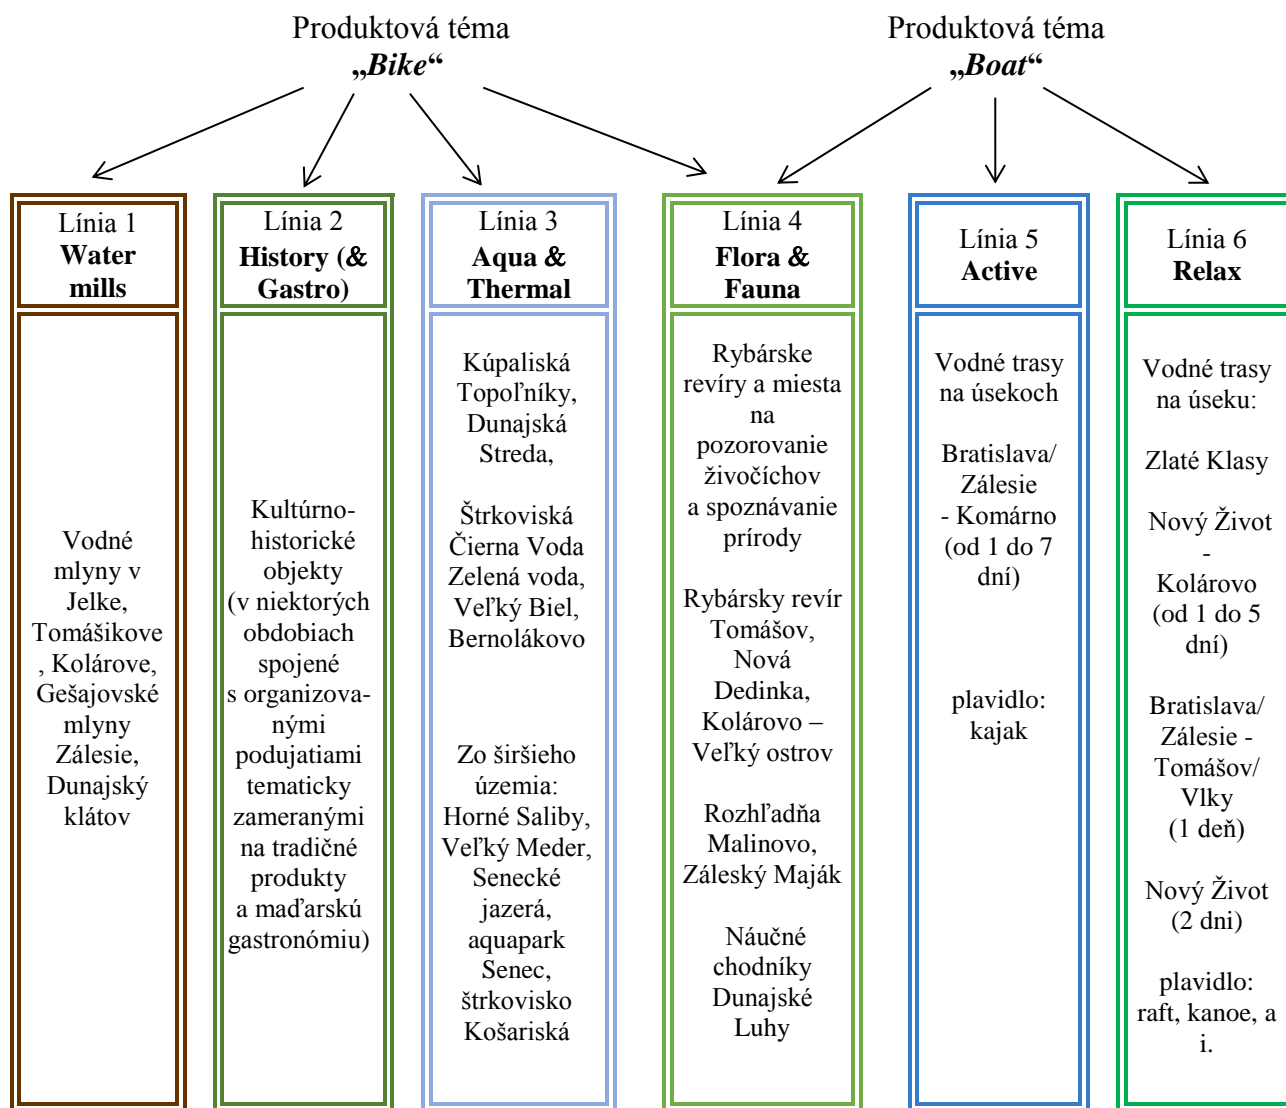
Produktová téma „Bike“

Produktová téma „Boat“

| Línia 1 **Water mills** | Línia 2 **History (& Gastro)** | Línia 3 **Aqua & Thermal** | Línia 4 **Flora & Fauna** | Línia 5 **Active** | Línia 6 **Relax** |
|---|---|---|---|---|---|
| Vodné mlyny v Jelke, Tomášikove , Kolárove, Gešajovské mlyny Zálesie, Dunajský klátov | Kultúrno-historické objekty (v niektorých obdobiach spojené s organizovanými podujatiami tematicky zameranými na tradičné produkty a maďarskú gastronómiu) | Kúpaliská Topoľníky, Dunajská Streda, Štrkoviská Čierna Voda Zelená voda, Veľký Biel, Bernolákovo Zo širšieho územia: Horné Saliby, Veľký Meder, Senecké jazerá, aquapark Senec, štrkovisko Košariská | Rybárske revíry a miesta na pozorovanie živočíchov a spoznávanie prírody Rybársky revír Tomášov, Nová Dedinka, Kolárovo – Veľký ostrov Rozhľadňa Malinovo, Záleský Maják Náučné chodníky Dunajské Luhy | Vodné trasy na úsekoch Bratislava/ Zálesie - Komárno (od 1 do 7 dní) plavidlo: kajak | Vodné trasy na úseku: Zlaté Klasy Nový Život - Kolárovo (od 1 do 5 dní) Bratislava/ Zálesie - Tomášov/ Vlky (1 deň) Nový Život (2 dni) plavidlo: raft, kanoe, a i. |